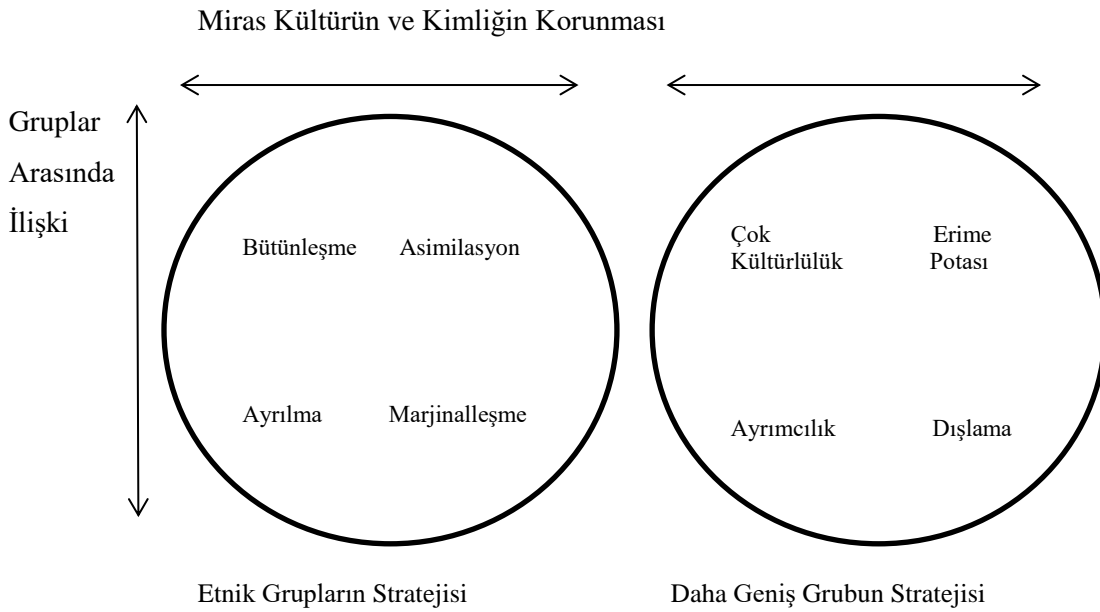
Miras Kültürün ve Kimliğin Korunması

Gruplar Arasında İlişki

Bütünleşme

Asimilasyon

Ayrılma

Marjinalleşme

Çok Kültürlülük

Erime Potası

Ayrımcılık

Dışlama

Etnik Grupların Stratejisi

Daha Geniş Grubun Stratejisi